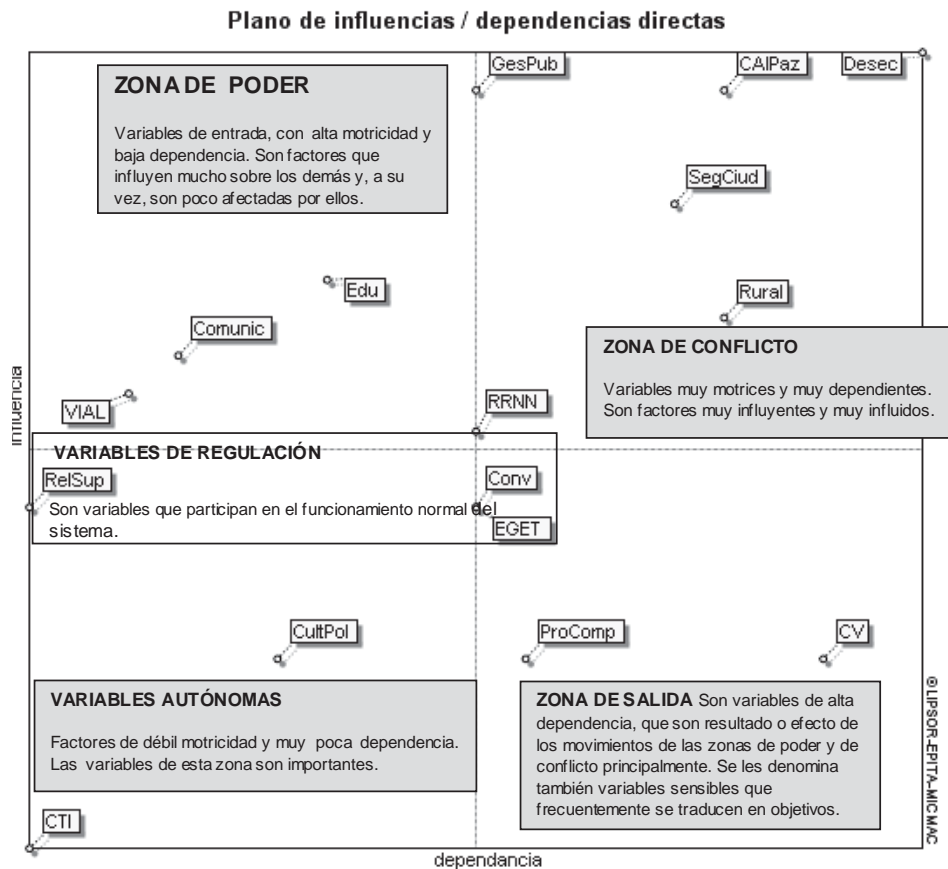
Plano de influencias / dependencias directas

ZONA DE PODER

Variables de entrada, con alta motricidad y baja dependencia. Son factores que influyen mucho sobre los demás y, a su vez, son poco afectadas por ellos.

GesPub

CAIPaz

Desec

SegCiud

Edu

Rural

Comunic

ZONA DE CONFLICTO

Variables muy motrices y muy dependientes. Son factores muy influyentes y muy influidos.

influencia

VIAL

RRNN

VARIABLES DE REGULACIÓN

RelSup

Conv

Son variables que participan en el funcionamiento normal del sistema.

EGET

CultPol

ProComp

CV

VARIABLES AUTÓNOMAS

Factores de débil motricidad y muy poca dependencia. Las variables de esta zona son importantes.

ZONA DE SALIDA Son variables de alta dependencia, que son resultado o efecto de los movimientos de las zonas de poder y de conflicto principalmente. Se les denomina también variables sensibles que frecuentemente se traducen en objetivos.

©LIPSOR-EPITA-MICMAC

CTI

dependancia